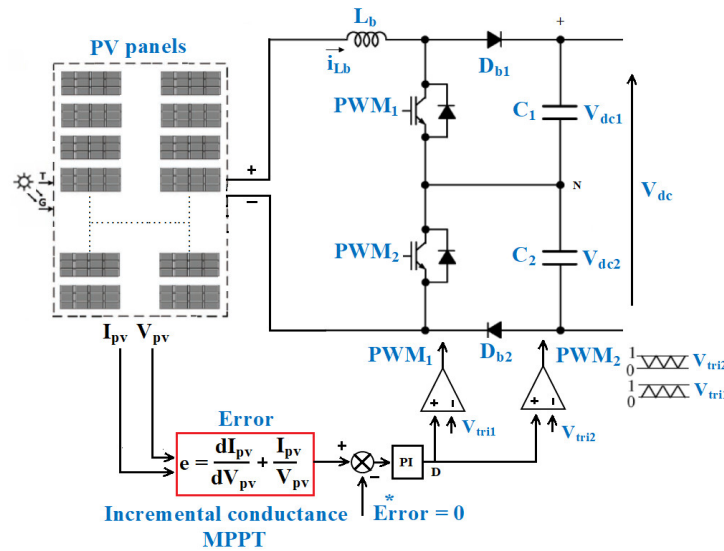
PV panels

T

G

$L_b$

$i_{Lb}$

$D_{b1}$

+

$PWM_1$

$C_1$ $V_{dc1}$

+

−

N

$V_{dc}$

$PWM_2$

$C_2$ $V_{dc2}$

$I_{pv}$ $V_{pv}$

$PWM_1$

$D_{b2}$

$PWM_2$

1
0
$V_{tri2}$

1
0
$V_{tri1}$

+ −

$V_{tri1}$

+ −

$V_{tri2}$

Error

$e = \frac{dI_{pv}}{dV_{pv}} + \frac{I_{pv}}{V_{pv}}$

+

−

PI

D

Incremental conductance MPPT

*
Error = 0